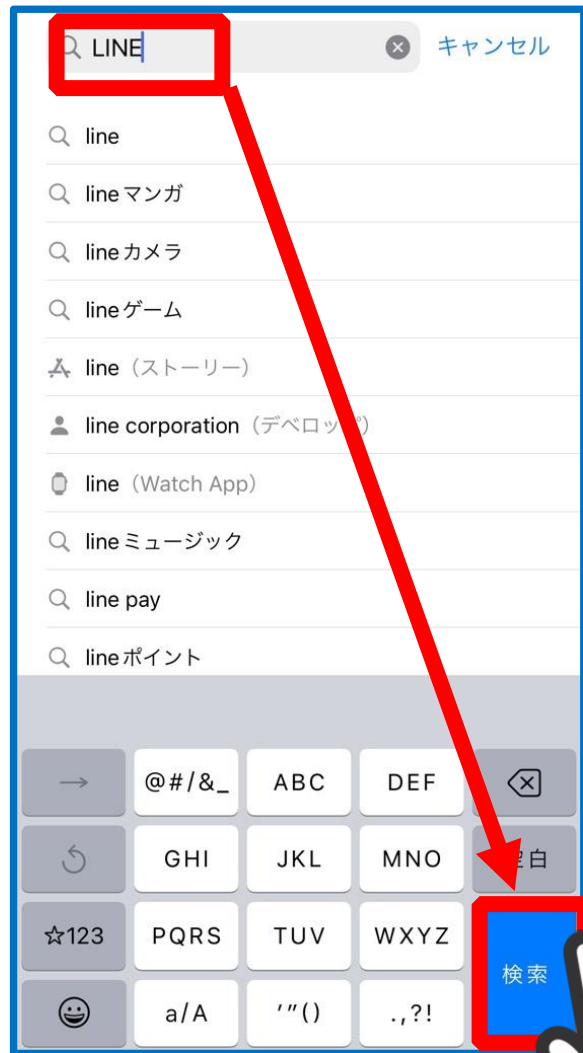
LINE

キャンセル

line

lineマンガ

lineカメラ

lineゲーム

line（ストーリー）

line corporation（デベロッ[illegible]）

line（Watch App）

lineミュージック

line pay

lineポイント

→ @#/&_ ABC DEF

GHI JKL MNO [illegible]白

☆123 PQRS TUV WXYZ 検索

a/A '"() .,?!